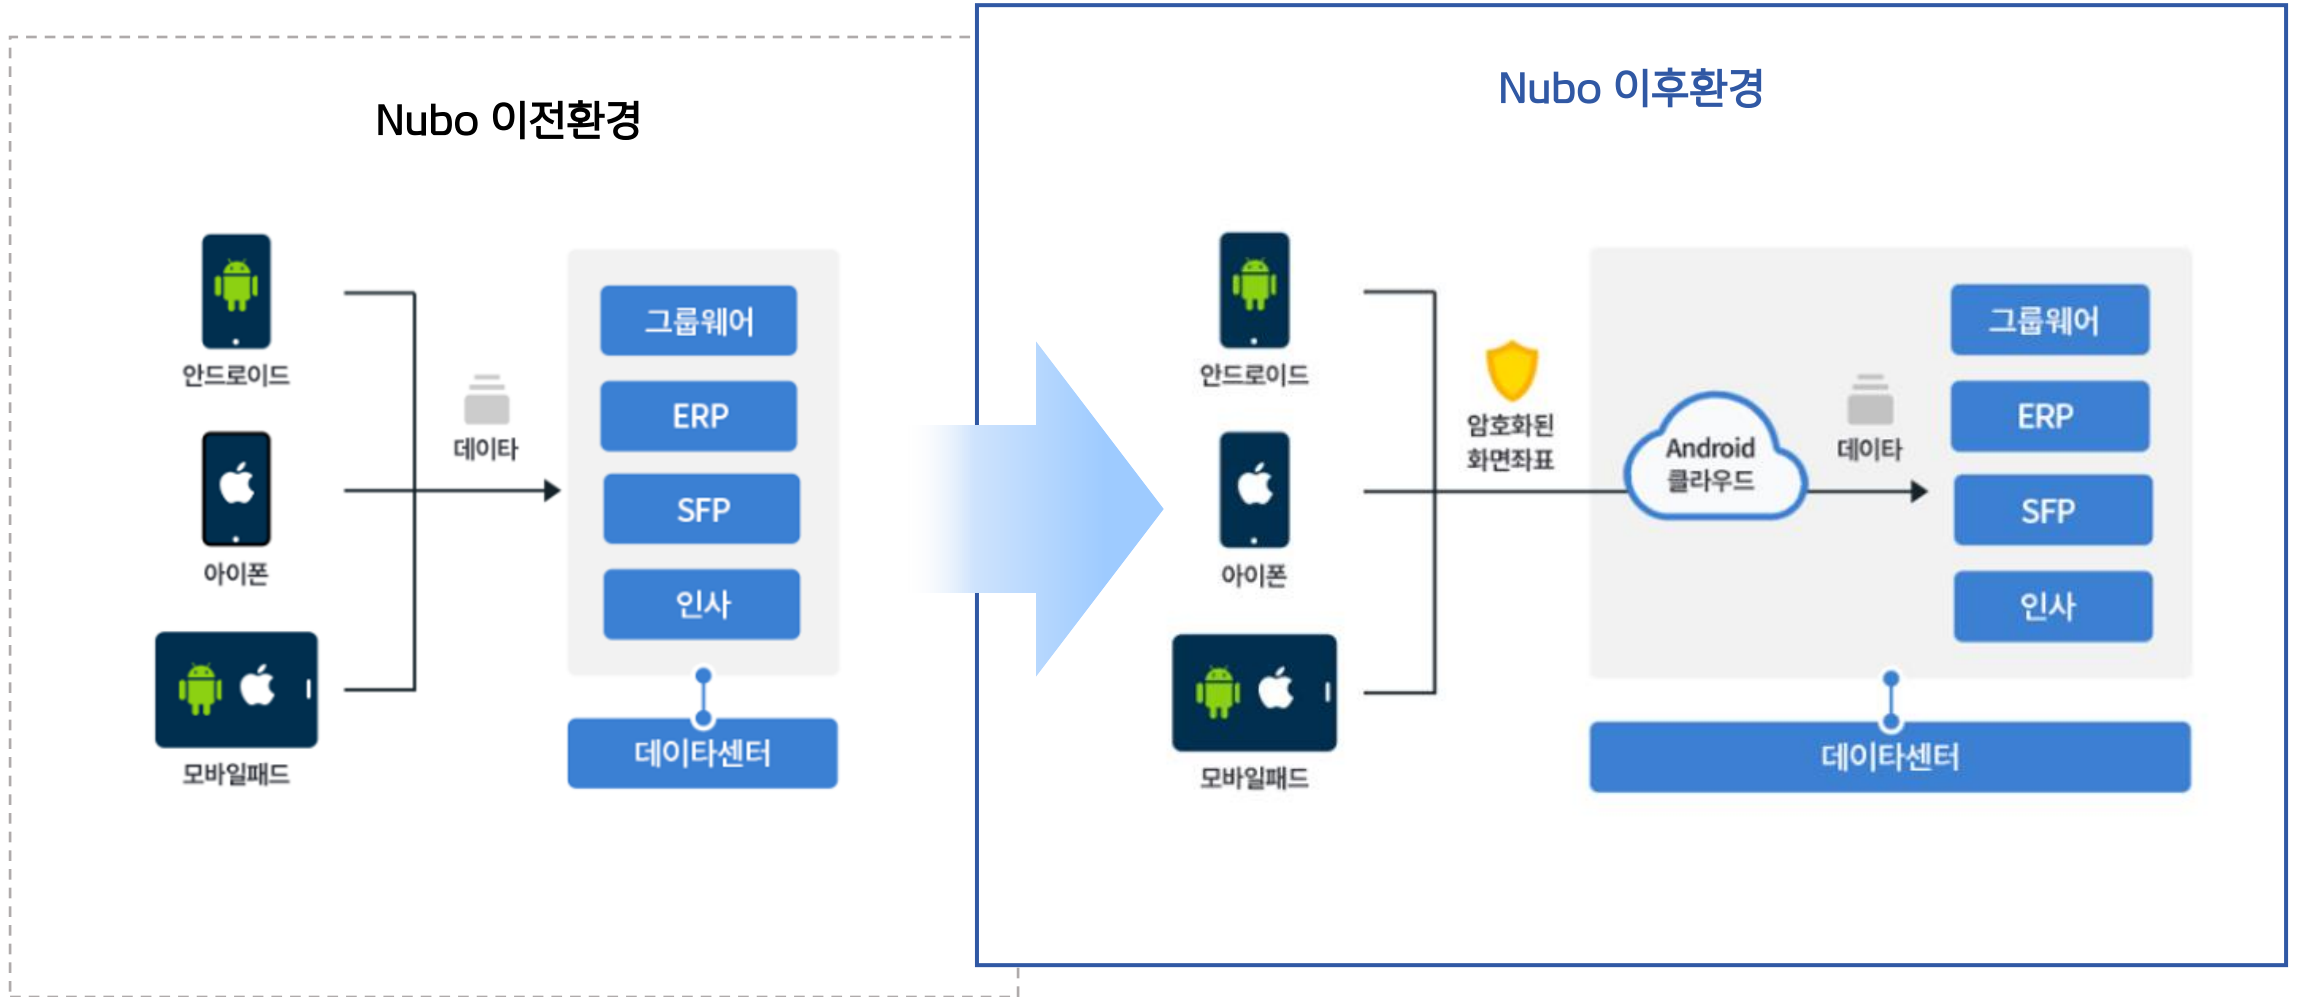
Nubo 이전환경

안드로이드

아이폰

모바일패드

데이타

그룹웨어

ERP

SFP

인사

데이타센터

Nubo 이후환경

안드로이드

아이폰

모바일패드

암호화된 화면좌표

Android 클라우드

데이타

그룹웨어

ERP

SFP

인사

데이타센터